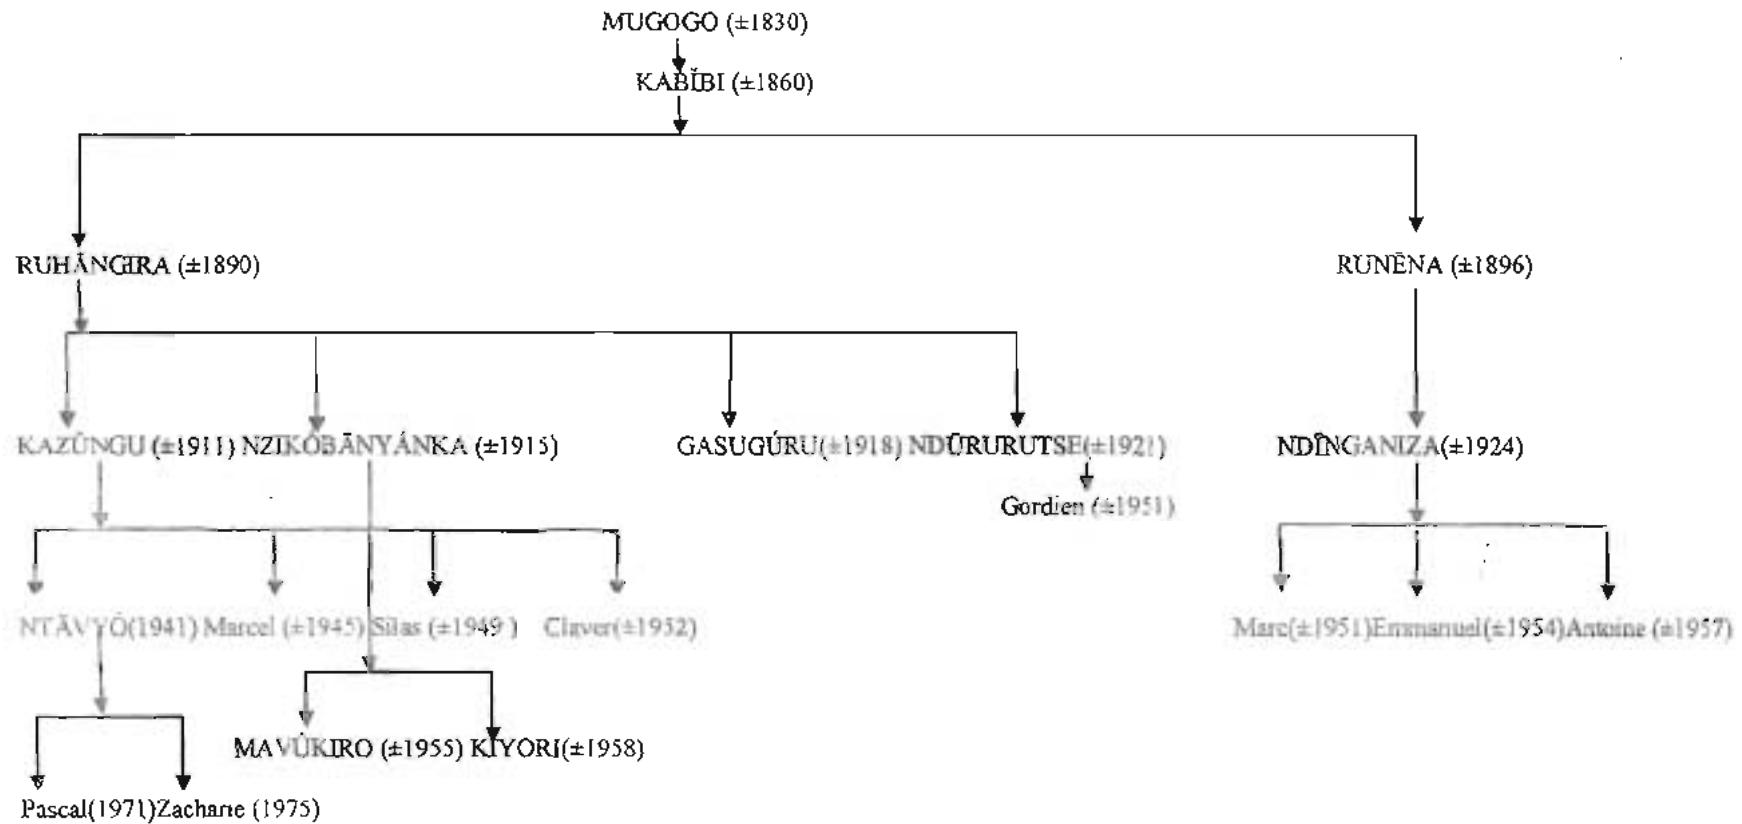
MUGOGO (±1830)
KABÎBI (±1860)

RUHÂNGIRA (±1890)
RUNÊNA (±1896)

KAZÜNGU (±1911) NZIKOBÂNYÁNKA (±1915)
GASUGÚRU(±1918) NDÜRURUTSE(±1921)
NDÎNGANIZA(±1924)

Gordien (±1951)

NTÄVYÖ(1941) Marcel (±1945) Silas (±1949) Claver(±1952)
Marc(±1951)Emmanuel(±1954)Antoine (±1957)

MAVÜKIRO (±1955) KIYORI(±1958)

Pascal(1971)Zacharie (1975)